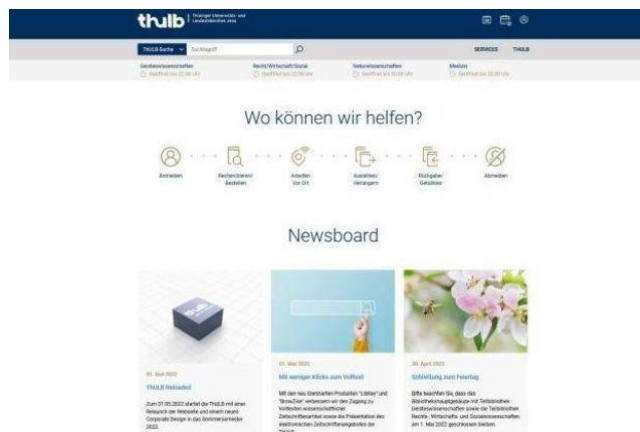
thulb Thüringer Universitäts- und Landesbibliothek Jena

ThULB-Suche Suchbegriff

SERVICES THULB

Geisteswissenschaften Geöffnet bis 22:00 Uhr

Recht/Wirtschaft/Soziales Geöffnet bis 22:00 Uhr

Naturwissenschaften Geöffnet bis 20:00 Uhr

Medizin Geöffnet bis 20:00 Uhr

Wo können wir helfen?

Anmelden

Recherchieren/ Bestellen

Arbeiten Vor Ort

Ausleihen/ Verlängern

Rückgabe Gebühren

Abmelden

Newsboard

01. Mai 2022

ThULB Reloaded

Zum 01.05.2022 startet die ThULB mit einer Relaunch der Webseite und einem neuen Corporate Design in das Sommersemester 2022.

01. Mai 2022

Mit wenigen Klicks zum Volltext

Mit den neu lizenzierten Produkten "LibKey" und "BrowZine" verbessern wir den Zugang zu Volltexten wissenschaftlicher Zeitschriftenartikel sowie die Präsentation des elektronischen Zeitschriftenangebotes der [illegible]

28. April 2022

Schließung zum Feiertag

Bitte beachten Sie, dass das Bibliothekshauptgebäude mit Teilbibliothek Geisteswissenschaften sowie die Teilbibliotheken Rechts-, Wirtschafts- und Sozialwissenschaften am 1. Mai 2022 geschlossen bleiben.